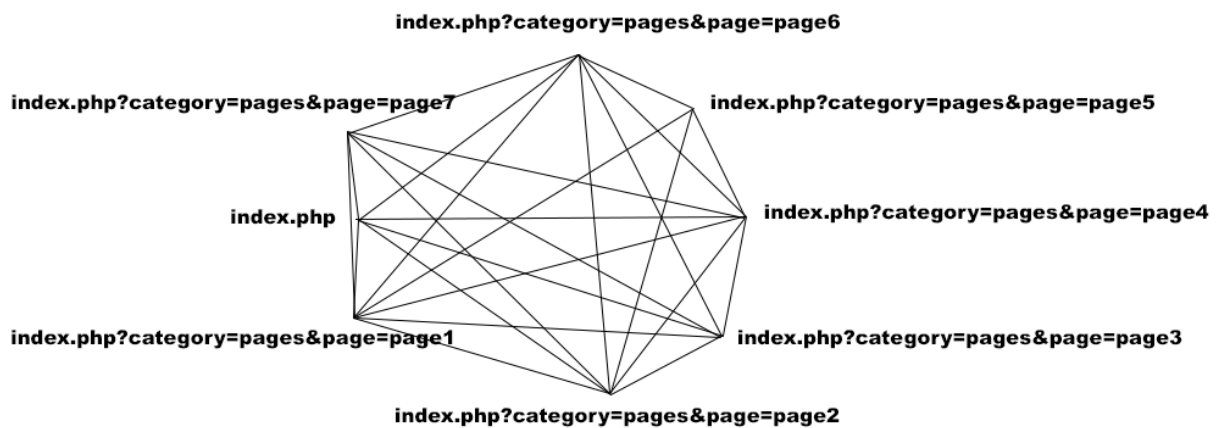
index.php?category=pages&page=page6

index.php?category=pages&page=page7

index.php?category=pages&page=page5

index.php

index.php?category=pages&page=page4

index.php?category=pages&page=page1

index.php?category=pages&page=page3

index.php?category=pages&page=page2